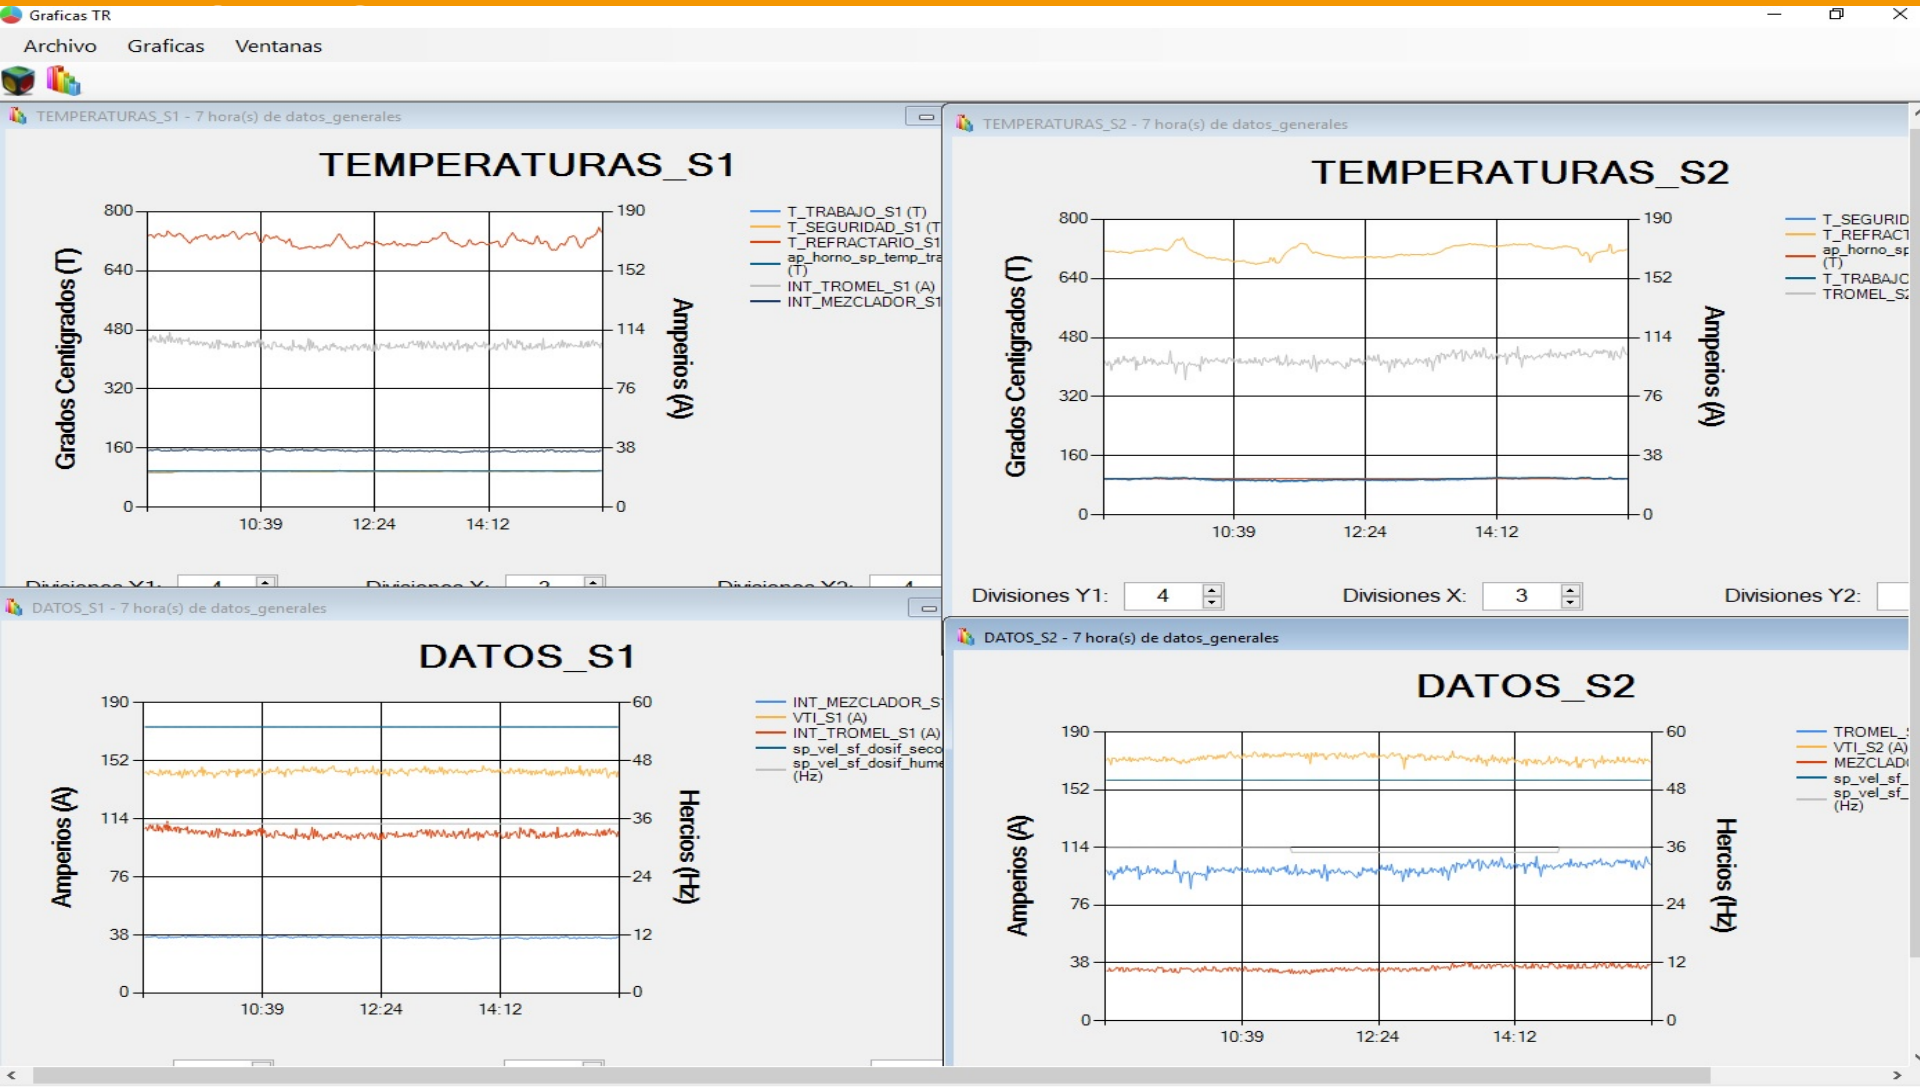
Graficas TR

Archivo Graficas Ventanas

TEMPERATURAS_S1 - 7 hora(s) de datos_generales

TEMPERATURAS_S1

800
640
480
320
160
0

190
152
114
76
38
0

Grados Centigrados (T)

Amperios (A)

10:39 12:24 14:12

T_TRABAJO_S1 (T)
T_SEGURIDAD_S1 (T
T_REFRACTARIO_S1
ap_horno_sp_temp_tra
(T)
INT_TROMEL_S1 (A)
INT_MEZCLADOR_S1

TEMPERATURAS_S2 - 7 hora(s) de datos_generales

TEMPERATURAS_S2

800
640
480
320
160
0

190
152
114
76
38
0

Grados Centigrados (T)

Amperios (A)

10:39 12:24 14:12

T_SEGURID
T_REFRACT
ap_horno_sp
(T)
T_TRABAJO
TROMEL_S2

Divisiones Y1: 4 Divisiones X: 3 Divisiones Y2:

DATOS_S1 - 7 hora(s) de datos_generales

DATOS_S1

190
152
114
76
38
0

60
48
36
24
12
0

Amperios (A)

Hercios (Hz)

10:39 12:24 14:12

INT_MEZCLADOR_S
VTI_S1 (A)
INT_TROMEL_S1 (A)
sp_vel_sf_dosif_seco
sp_vel_sf_dosif_hume
(Hz)

DATOS_S2 - 7 hora(s) de datos_generales

DATOS_S2

190
152
114
76
38
0

60
48
36
24
12
0

Amperios (A)

Hercios (Hz)

10:39 12:24 14:12

TROMEL_
VTI_S2 (A)
MEZCLAD
sp_vel_sf_
sp_vel_sf_
(Hz)